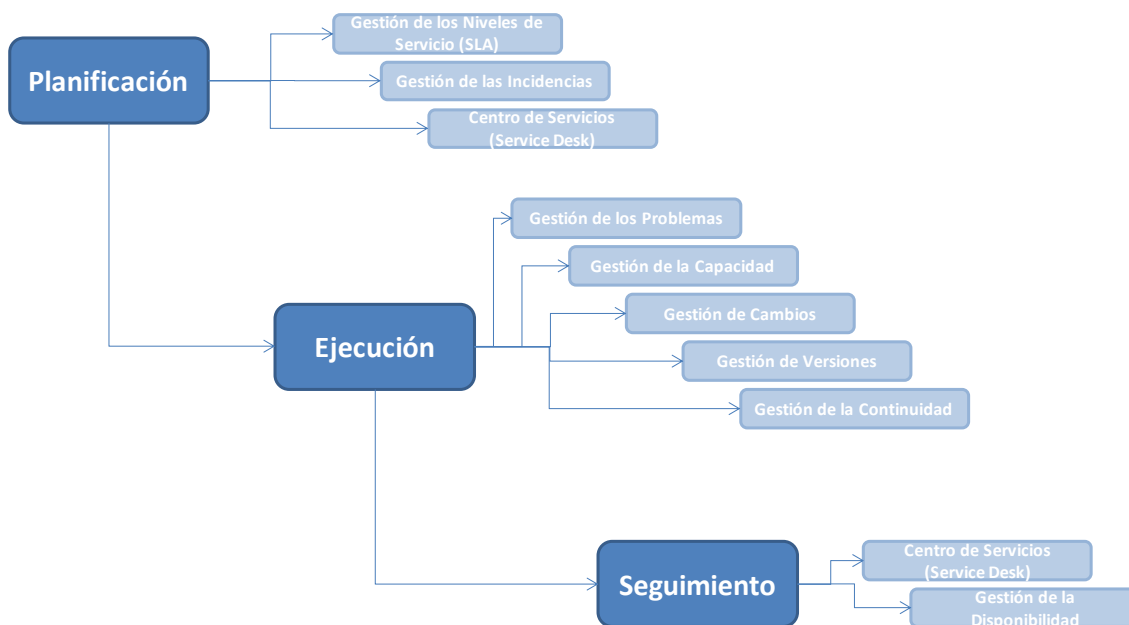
Planificación

Gestión de los Niveles de Servicio (SLA)

Gestión de las Incidencias

Centro de Servicios (Service Desk)

Ejecución

Gestión de los Problemas

Gestión de la Capacidad

Gestión de Cambios

Gestión de Versiones

Gestión de la Continuidad

Seguimiento

Centro de Servicios (Service Desk)

Gestión de la Disponibilidad